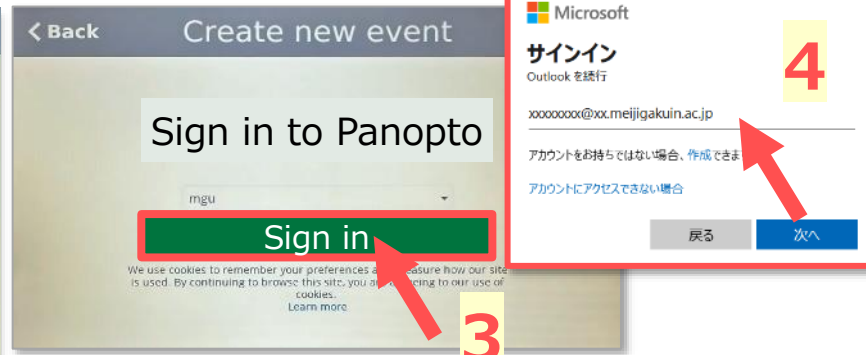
< Back Create new event

Sign in to Panopto

mgu

Sign in

We use cookies to remember your preferences a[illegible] easure how our site is used. By continuing to browse this site, you a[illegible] eing to our use of cookies.
Learn more

3

Microsoft

サインイン
Outlook を続行

xxxxxxxx@xx.meijigakuin.ac.jp

アカウントをお持ちではない場合、作成できま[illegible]

アカウントにアクセスできない場合

戻る 次へ

4